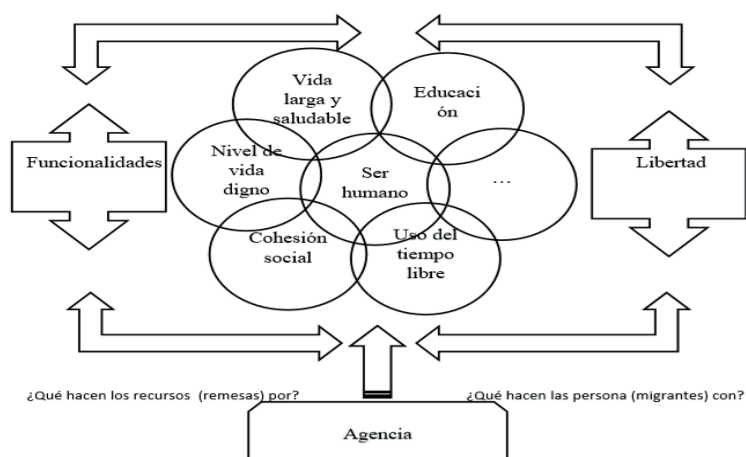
Vida larga y saludable

Educaci ón

Funcionalidades

Nivel de vida digno

Ser humano

…

Libertad

Cohesión social

Uso del tiempo libre

¿Qué hacen los recursos (remesas) por?

¿Qué hacen las persona (migrantes) con?

Agencia